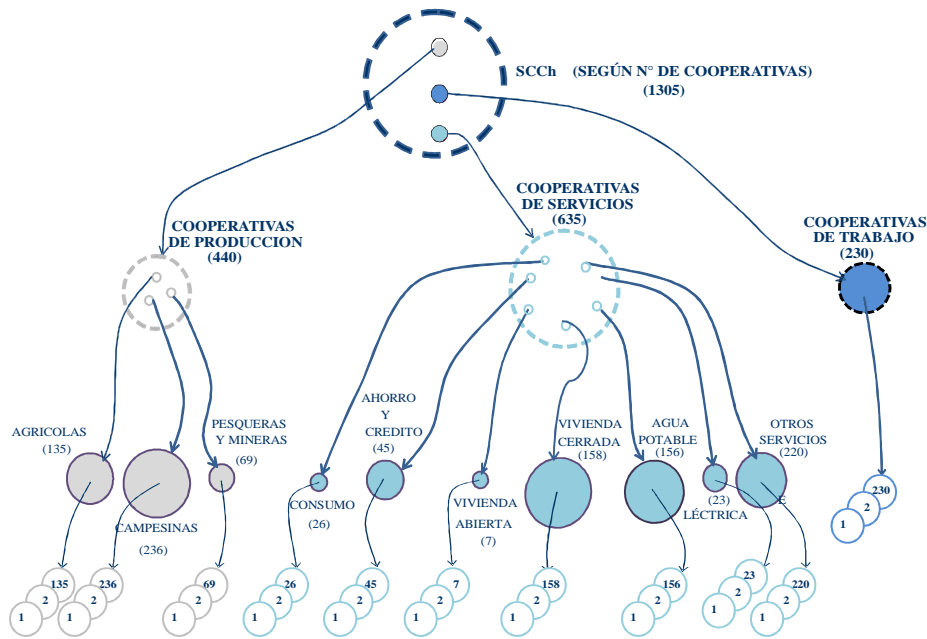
SCCh (SEGÚN N° DE COOPERATIVAS)
(1305)

COOPERATIVAS DE SERVICIOS
(635)

COOPERATIVAS DE PRODUCCION
(440)

COOPERATIVAS DE TRABAJO
(230)

AGRICOLAS
(135)

CAMPESINAS
(236)

PESQUERAS Y MINERAS
(69)

CONSUMO
(26)

AHORRO Y CREDITO
(45)

VIVIENDA ABIERTA
(7)

VIVIENDA CERRADA
(158)

AGUA POTABLE
(156)

(23)
E LÉCTRICA

OTROS SERVICIOS
(220)

135
2
1

236
2
1

69
2
1

26
2
1

45
2
1

7
2
1

158
2
1

156
2
1

23
2
1

220
2
1

230
2
1